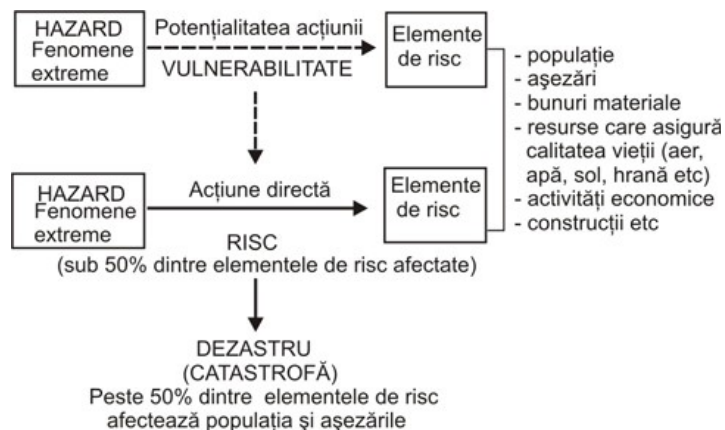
HAZARD
Fenomene extreme

Potențialitatea acțiunii

VULNERABILITATE

Elemente de risc

- populație
- așezări
- bunuri materiale
- resurse care asigură calitatea vieții (aer, apă, sol, hrană etc)
- activități economice
- construcții etc

HAZARD
Fenomene extreme

Acțiune directă

Elemente de risc

RISC
(sub 50% dintre elementele de risc afectate)

DEZASTRU
(CATASTROFĂ)
Peste 50% dintre elementele de risc afectează populația și așezările